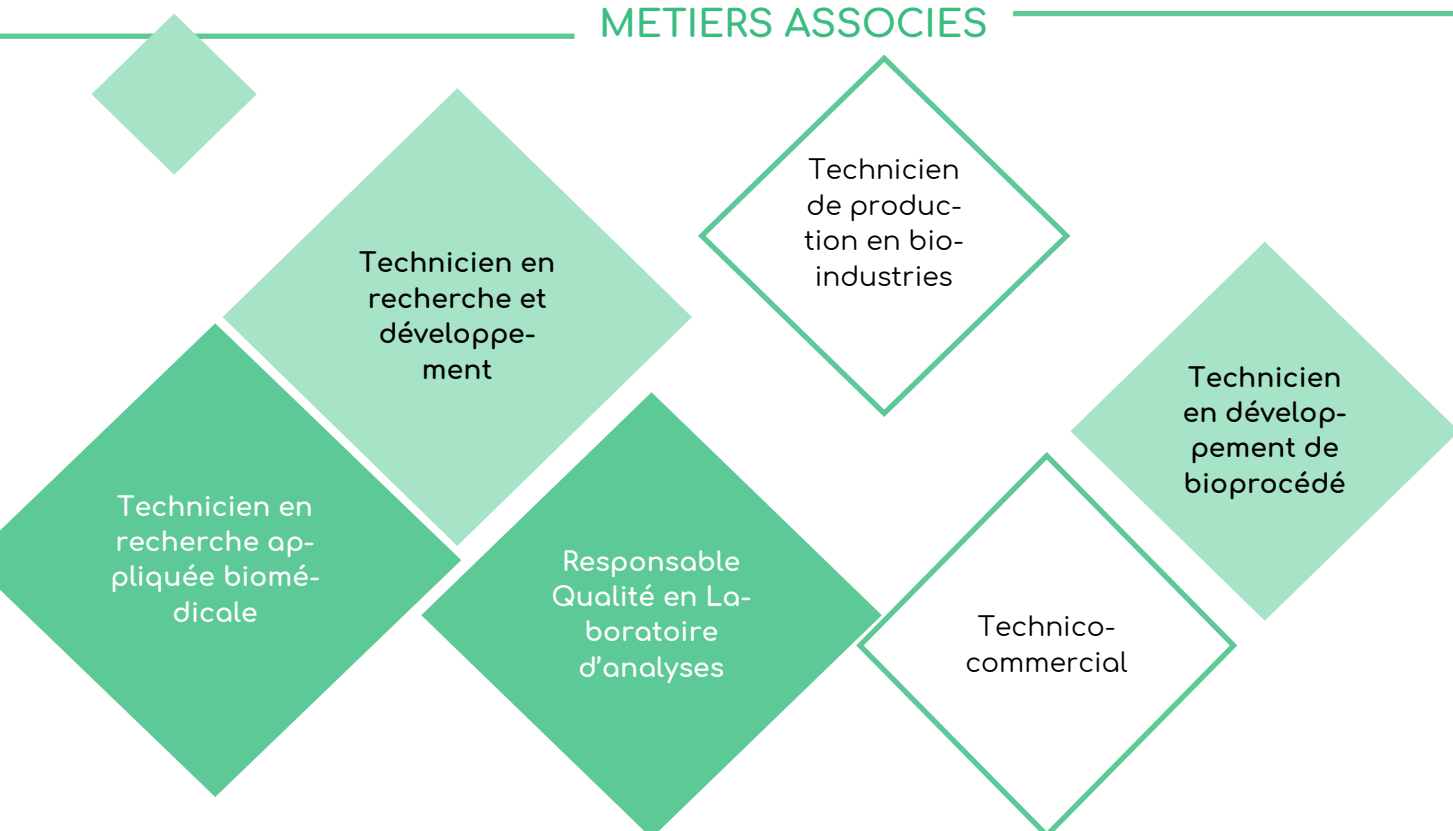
METIERS ASSOCIES

Technicien en recherche et développement

Technicien de production en bioindustries

Technicien en développement de bioprocédé

Technicien en recherche appliquée biomédicale

Responsable Qualité en Laboratoire d'analyses

Technico-commercial